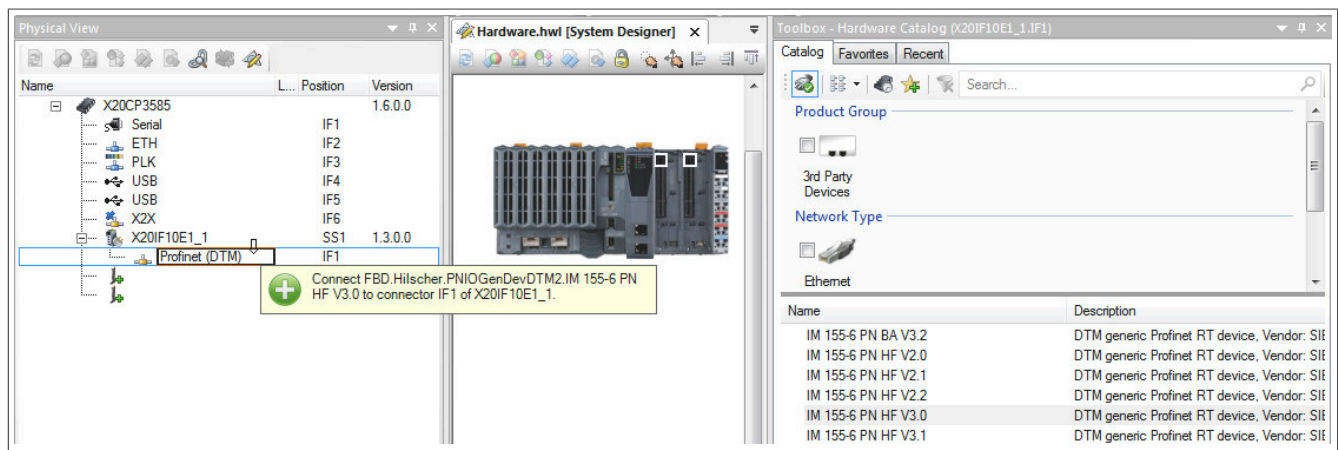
Physical View

| Name | L... | Position | Version |
|---|---|---|---|
| X20CP3585 | | | 1.6.0.0 |
| Serial | | IF1 | |
| ETH | | IF2 | |
| PLK | | IF3 | |
| USB | | IF4 | |
| USB | | IF5 | |
| X2X | | IF6 | |
| X20IF10E1_1 | | SS1 | 1.3.0.0 |
| Profinet (DTM) | | IF1 | |

Connect FBD.Hilscher.PNIOGenDevDTM2.IM 155-6 PN HF V3.0 to connector IF1 of X20IF10E1_1.

Hardware.hwl [System Designer]

Toolbox - Hardware Catalog (X20IF10E1_1.IF1)

Catalog Favorites Recent

Search...

Product Group

3rd Party Devices

Network Type

Ethernet

| Name | Description |
|---|---|
| IM 155-6 PN BA V3.2 | DTM generic Profinet RT device, Vendor: SIE |
| IM 155-6 PN HF V2.0 | DTM generic Profinet RT device, Vendor: SIE |
| IM 155-6 PN HF V2.1 | DTM generic Profinet RT device, Vendor: SIE |
| IM 155-6 PN HF V2.2 | DTM generic Profinet RT device, Vendor: SIE |
| IM 155-6 PN HF V3.0 | DTM generic Profinet RT device, Vendor: SIE |
| IM 155-6 PN HF V3.1 | DTM generic Profinet RT device, Vendor: SIE |